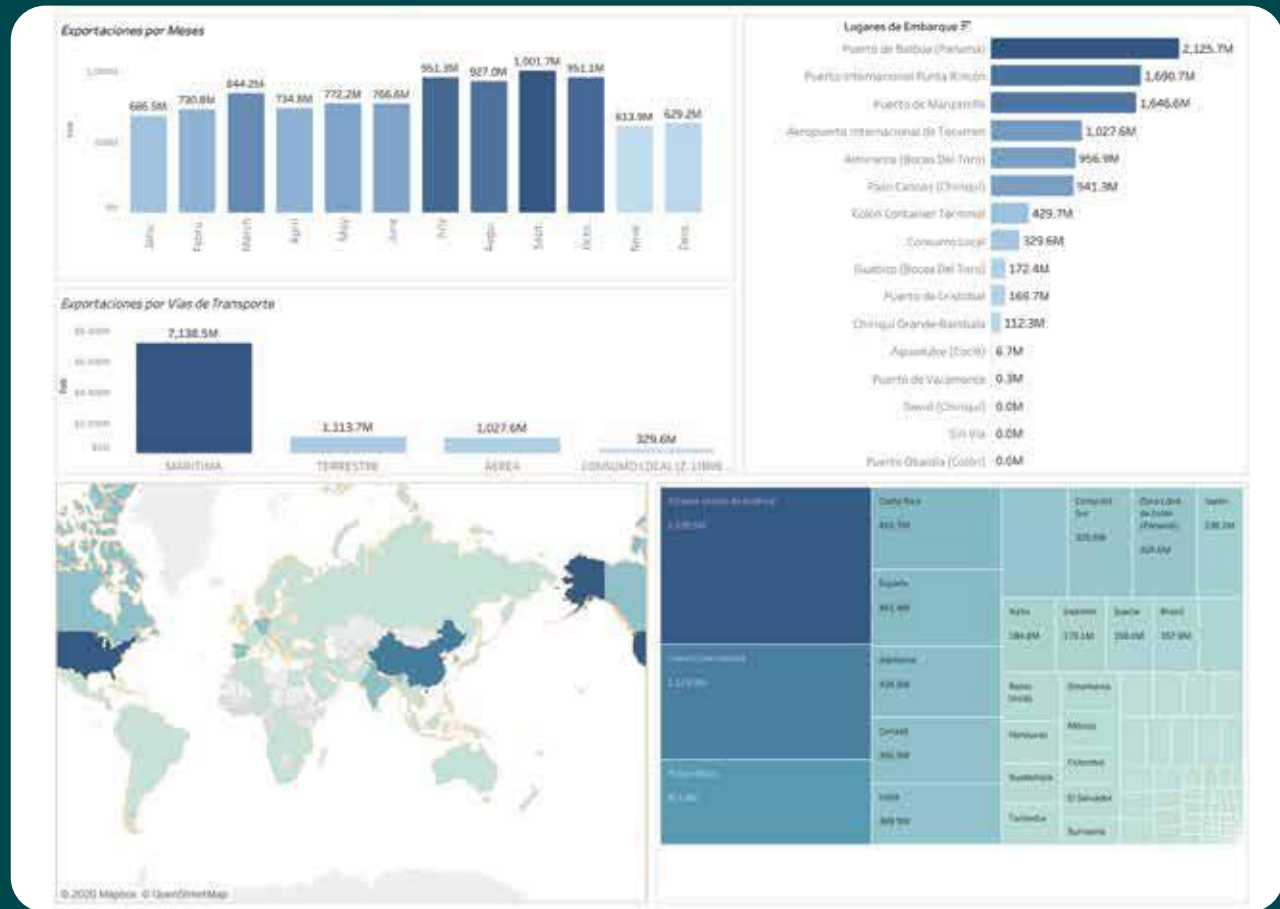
Exportaciones por Meses

1,000M
500M
0M
Fob

686.5M 730.8M 844.2M 734.8M 772.2M 766.6M 951.3M 927.0M 1,001.7M 951.1M 613.9M 629.2M

Janu Febru March April May June July Augu Sept Octo Nove Dece

Exportaciones por Vías de Transporte

$6,000M
$4,000M
$2,000M
$0M
Fob

7,138.5M 1,113.7M 1,027.6M 329.6M

MARITIMA TERRESTRE AEREA CONSUMO LOCAL/Z. LIBRE

Lugares de Embarque

Puerto de Balboa (Panamá) 2,125.7M
Puerto Internacional Punta Rincón 1,690.7M
Puerto de Manzanillo 1,646.6M
Aeropuerto Internacional de Tocumen 1,027.6M
Almirante (Bocas Del Toro) 956.9M
Paso Canoas (Chiriquí) 941.3M
Colón Container Terminal 429.7M
Consumo Local 329.6M
Guabito (Bocas Del Toro) 172.4M
Puerto de Cristóbal 168.7M
Chiriquí Grande-Rambala 112.3M
Aguadulce (Coclé) 6.7M
Puerto de Vacamonte 0.3M
David (Chiriquí) 0.0M
Sin Vía 0.0M
Puerto Obaldía (Colón) 0.0M

© 2020 Mapbox © OpenStreetMap

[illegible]
Costa Rica
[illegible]
España
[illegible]
Alemania
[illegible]
Canadá
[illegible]
India
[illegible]
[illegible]
Zona Libre de Colón (Panamá)
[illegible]
Japón
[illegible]
Italia
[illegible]
Suecia
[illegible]
Brasil
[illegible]
Reino Unido
Dinamarca
México
Honduras
Colombia
Guatemala
El Salvador
Tailandia
Suriname